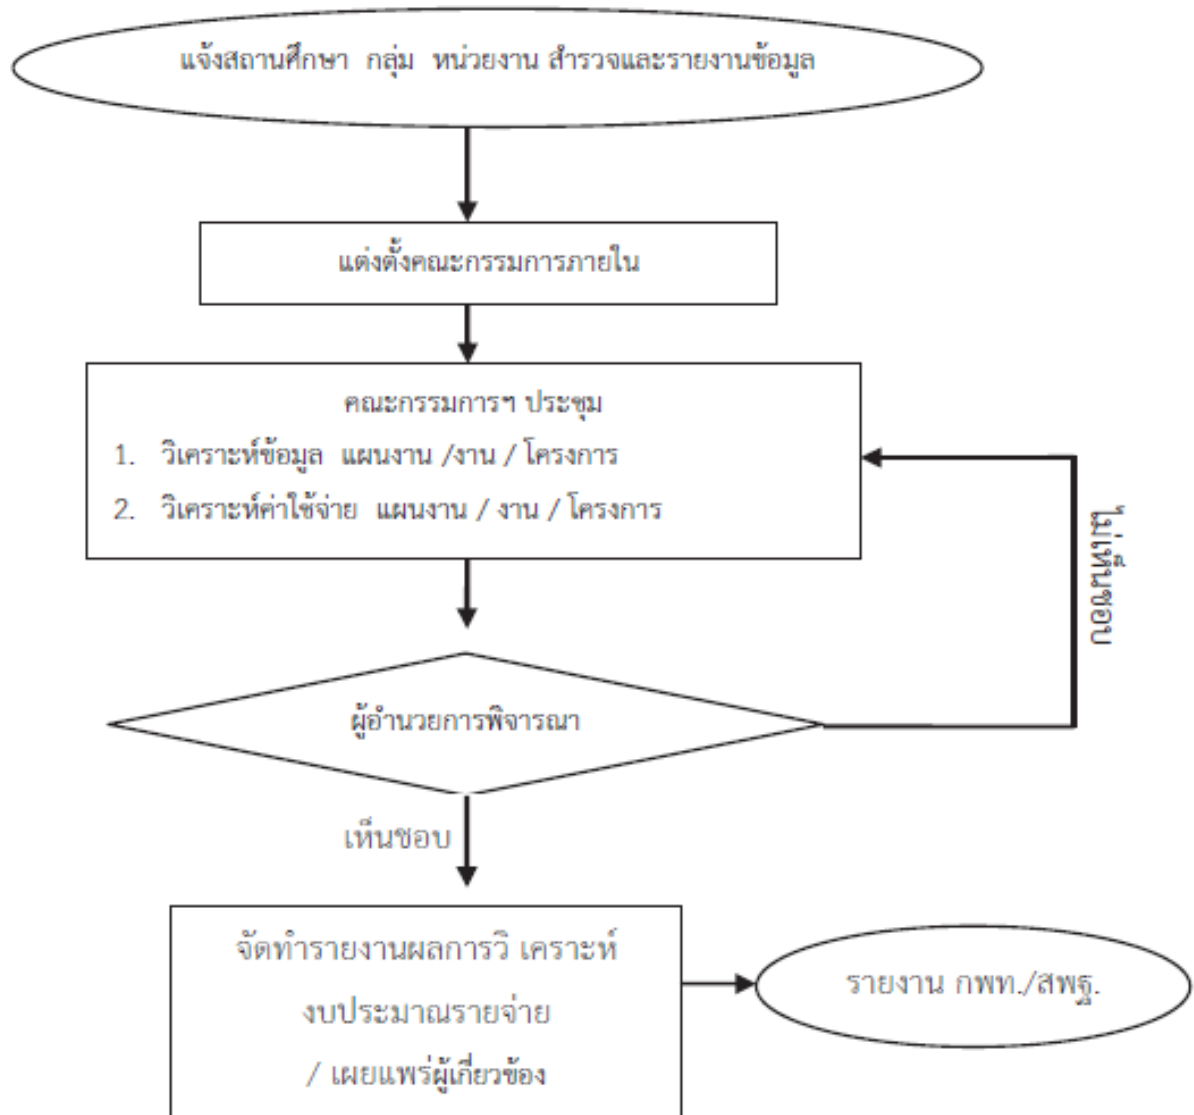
แจ้งสถานศึกษา กลุ่ม หน่วยงาน สำรวจและรายงานข้อมูล

แต่งตั้งคณะกรรมการภายใน

คณะกรรมการฯ ประชุม
1. วิเคราะห์ข้อมูล แผนงาน /งาน / โครงการ
2. วิเคราะห์ค่าใช้จ่าย แผนงาน / งาน / โครงการ

ไม่เห็นชอบ

ผู้อำนวยการพิจารณา

เห็นชอบ

จัดทำรายงานผลการวิ เคราะห์
งบประมาณรายจ่าย
/ เผยแพร่ผู้เกี่ยวข้อง

รายงาน กพท./สพฐ.